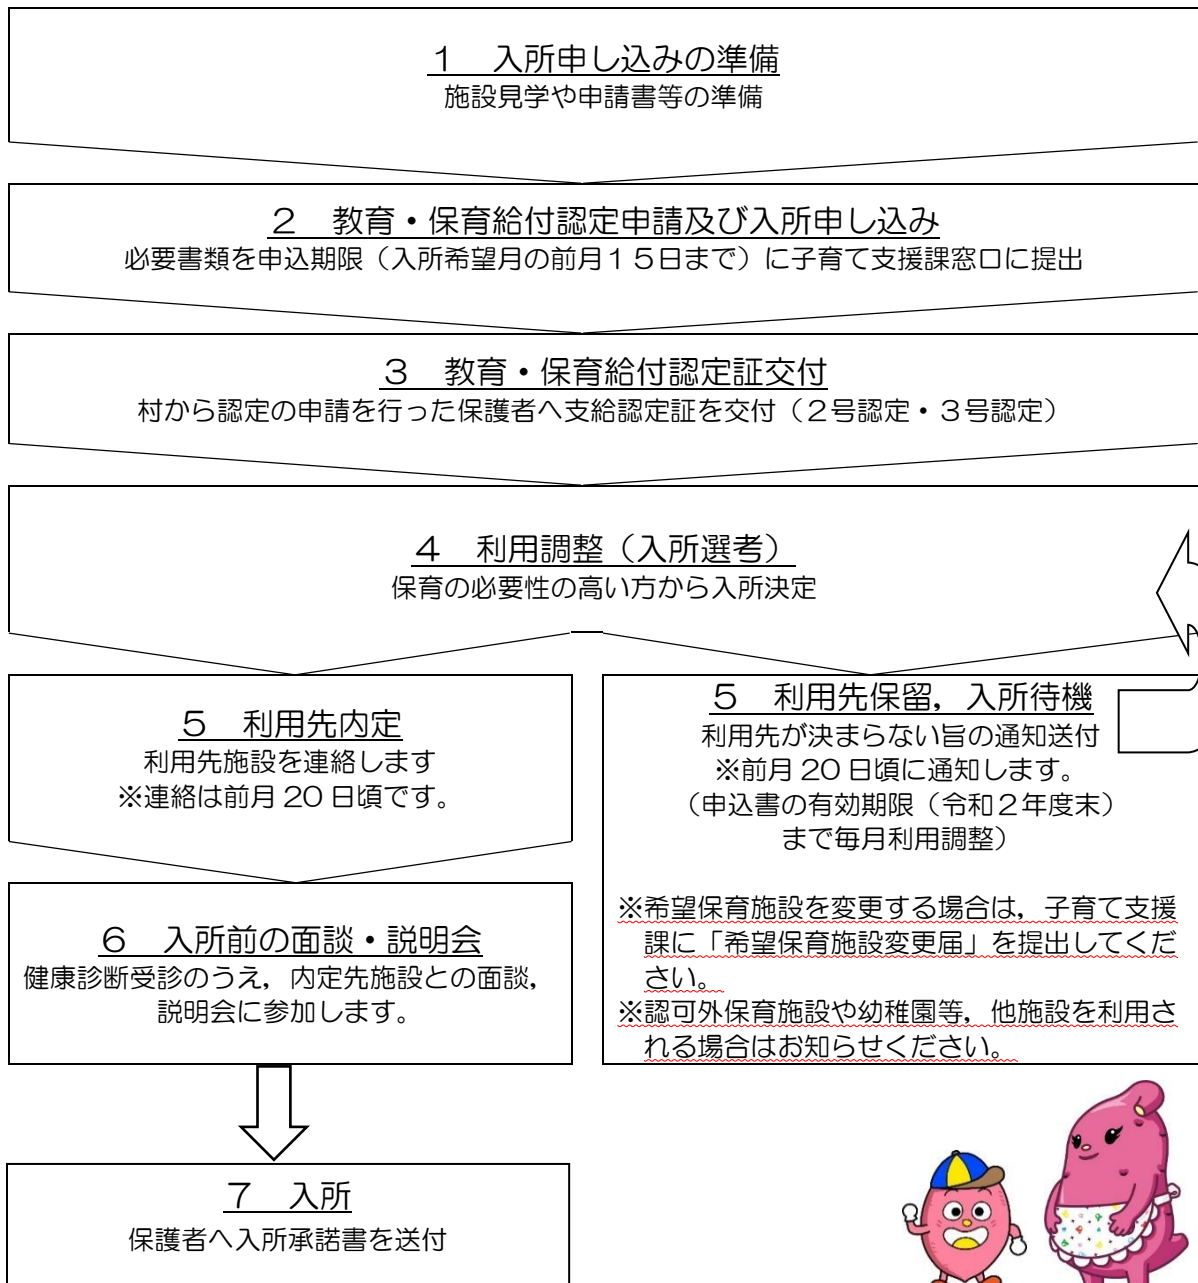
1　入所申し込みの準備
施設見学や申請書等の準備

2　教育・保育給付認定申請及び入所申し込み
必要書類を申込期限（入所希望月の前月１５日まで）に子育て支援課窓口に提出

3　教育・保育給付認定証交付
村から認定の申請を行った保護者へ支給認定証を交付（２号認定・３号認定）

4　利用調整（入所選考）
保育の必要性の高い方から入所決定

5　利用先内定
利用先施設を連絡します
※連絡は前月 20 日頃です。

5　利用先保留，入所待機
利用先が決まらない旨の通知送付
※前月 20 日頃に通知します。
（申込書の有効期限（令和２年度末）まで毎月利用調整）

※希望保育施設を変更する場合は，子育て支援課に「希望保育施設変更届」を提出してください。
※認可外保育施設や幼稚園等，他施設を利用される場合はお知らせください。

6　入所前の面談・説明会
健康診断受診のうえ，内定先施設との面談，説明会に参加します。

7　入所
保護者へ入所承諾書を送付